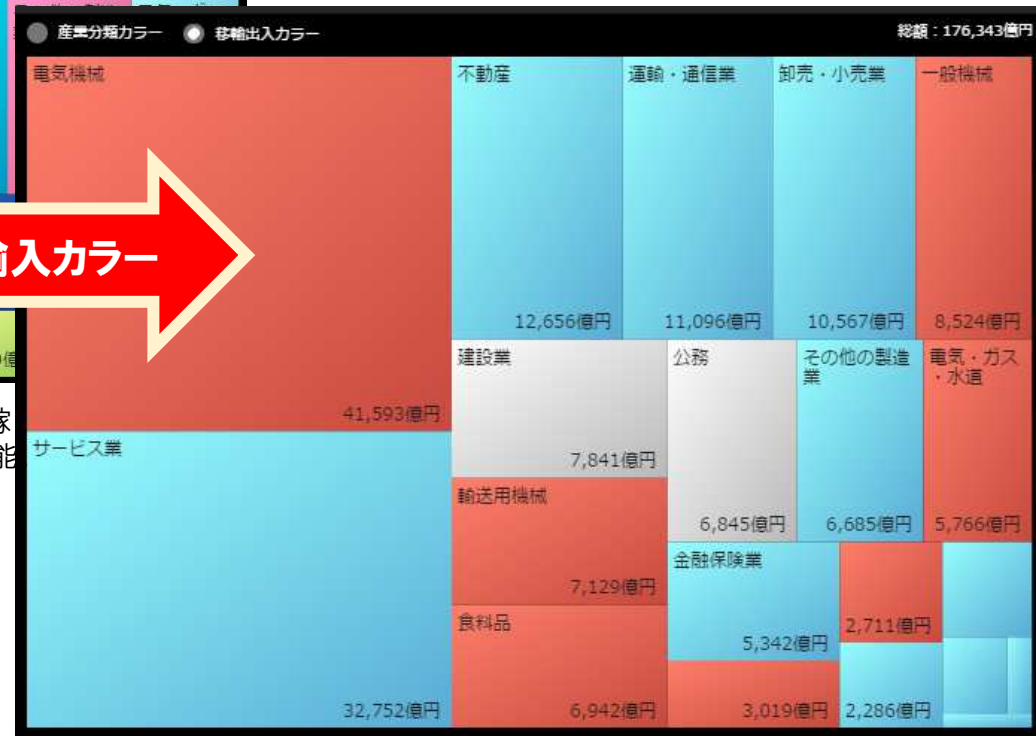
産業分類カラー 移輸出入カラー
総額：176,343億円

輸入カラー

電気機械
41,593億円

不動産
12,656億円

運輸・通信業
11,096億円

卸売・小売業
10,567億円

一般機械
8,524億円

建設業
7,841億円

公務
6,845億円

その他の製造業
6,685億円

電気・ガス・水道
5,766億円

サービス業
32,752億円

輸送用機械
7,129億円

金融保険業
5,342億円

2,711億円

食料品
6,942億円

3,019億円

2,286億円

家
能
億